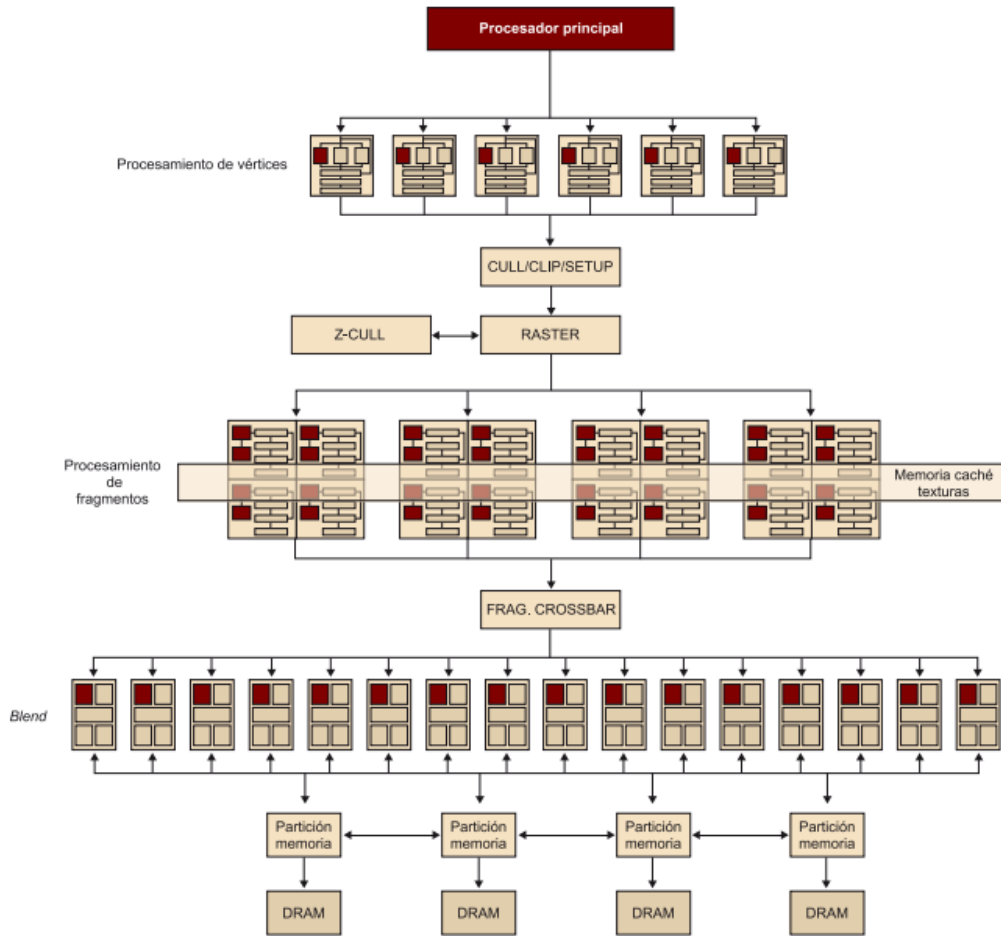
Procesador principal

Procesamiento de vértices

CULL/CLIP/SETUP

Z-CULL

RASTER

Procesamiento de fragmentos

Memoria caché texturas

FRAG. CROSSBAR

Blend

Partición memoria

Partición memoria

Partición memoria

Partición memoria

DRAM

DRAM

DRAM

DRAM